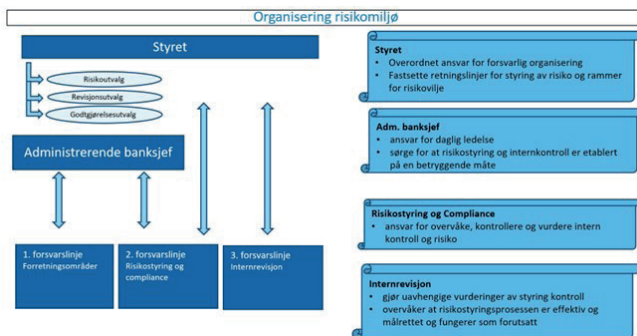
Organisering risikomiljø

Styret

Risikoutvalg

Revisjonsutvalg

Godtgjørelsesutvalg

Administrerende banksjef

1. forsvarslinje
Forretningsområder

2. forsvarslinje
Risikostyring og compliance

3. forsvarslinje
Internrevisjon

Styret
- Overordnet ansvar for forsvarlig organisering
- Fastsette retningslinjer for styring av risiko og rammer for risikovilje

Adm. banksjef
- ansvar for daglig ledelse
- sørge for at risikostyring og internkontroll er etablert på en betryggende måte

Risikostyring og Compliance
- ansvar for overvåke, kontrollere og vurdere intern kontroll og risiko

Internrevisjon
- gjør uavhengige vurderinger av styring kontroll
- overvåker at risikostyringsprosessen er effektiv og målrettet og fungerer som forutsatt